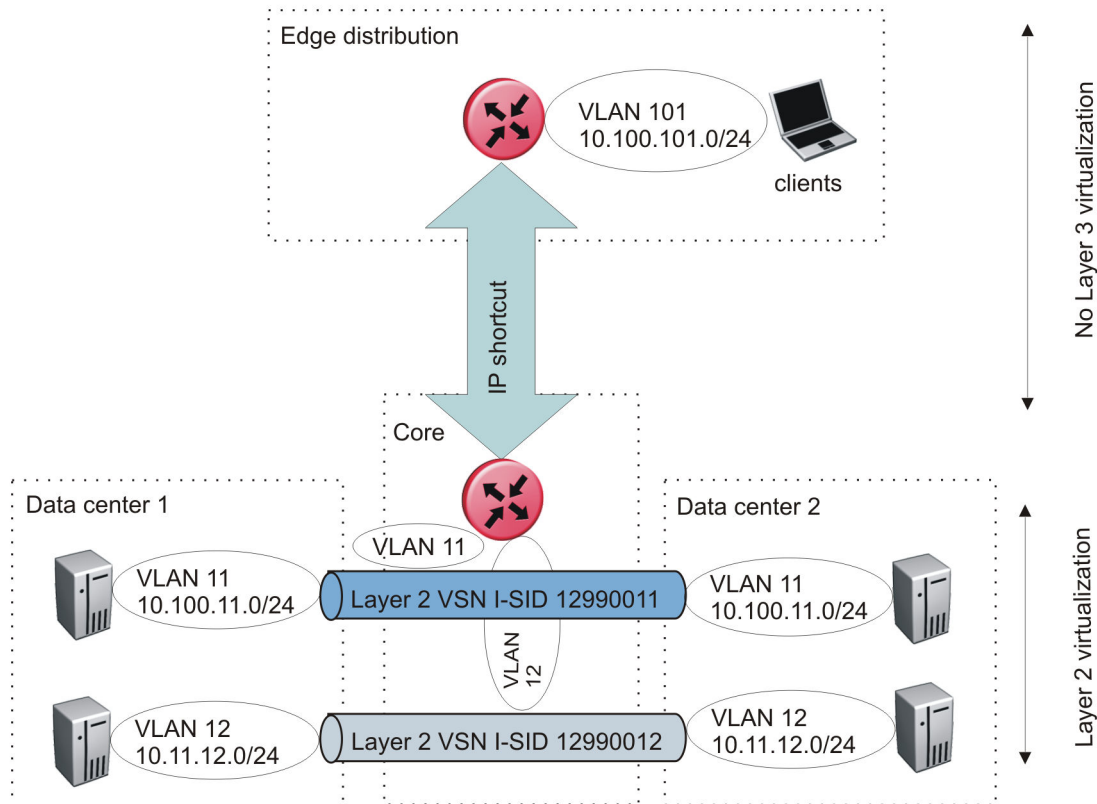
Edge distribution

VLAN 101
10.100.101.0/24

clients

IP shortcut

No Layer 3 virtualization

Core

Data center 1

Data center 2

VLAN 11

VLAN 11
10.100.11.0/24

Layer 2 VSN I-SID 12990011

VLAN 11
10.100.11.0/24

VLAN 12

Layer 2 virtualization

VLAN 12
10.11.12.0/24

Layer 2 VSN I-SID 12990012

VLAN 12
10.11.12.0/24